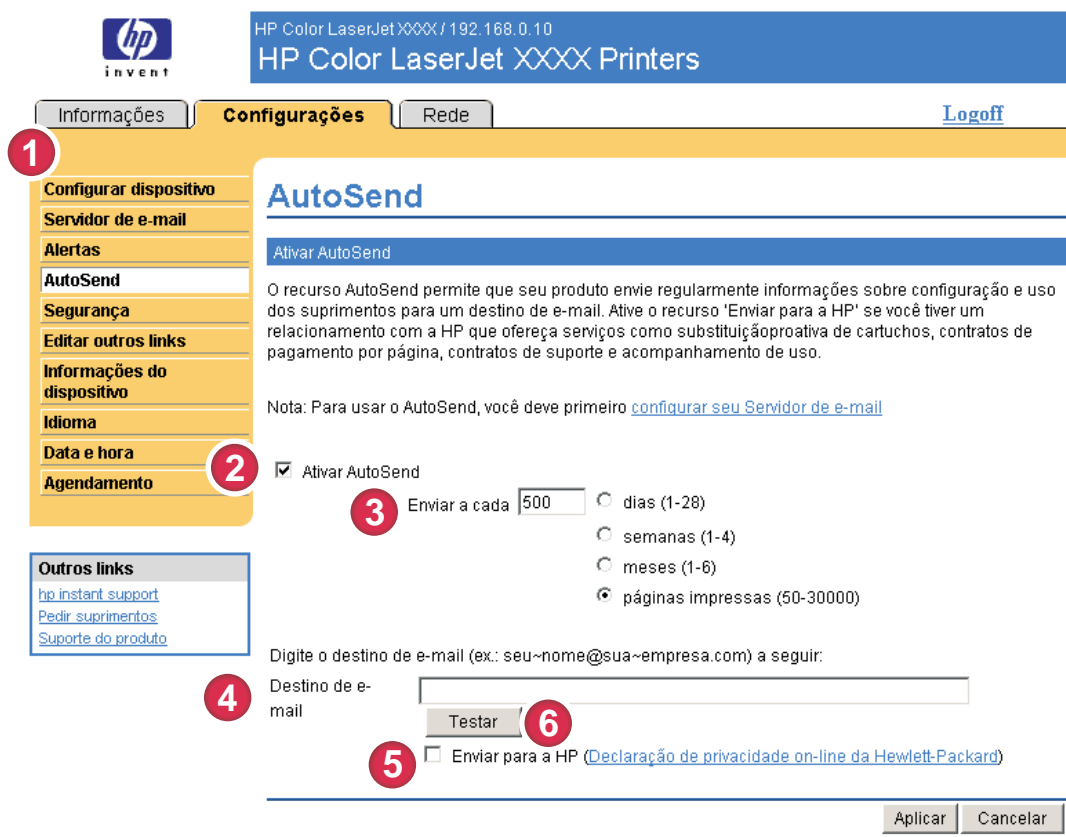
hp invent

HP Color LaserJet XXXX / 192.168.0.10
HP Color LaserJet XXXX Printers

Informações | Configurações | Rede

Logoff

1

Configurar dispositivo
Servidor de e-mail
Alertas
AutoSend
Segurança
Editar outros links
Informações do dispositivo
Idioma
Data e hora
Agendamento

Outros links
hp instant support
Pedir suprimentos
Suporte do produto

AutoSend

Ativar AutoSend

O recurso AutoSend permite que seu produto envie regularmente informações sobre configuração e uso dos suprimentos para um destino de e-mail. Ative o recurso 'Enviar para a HP' se você tiver um relacionamento com a HP que ofereça serviços como substituiçãoproativa de cartuchos, contratos de pagamento por página, contratos de suporte e acompanhamento de uso.

Nota: Para usar o AutoSend, você deve primeiro configurar seu Servidor de e-mail

2

Ativar AutoSend

3

Enviar a cada 500

dias (1-28)

semanas (1-4)

meses (1-6)

páginas impressas (50-30000)

Digite o destino de e-mail (ex.: seu~nome@sua~empresa.com) a seguir:

4

Destino de e-mail

Testar

6

5

Enviar para a HP (Declaração de privacidade on-line da Hewlett-Packard)

Aplicar Cancelar